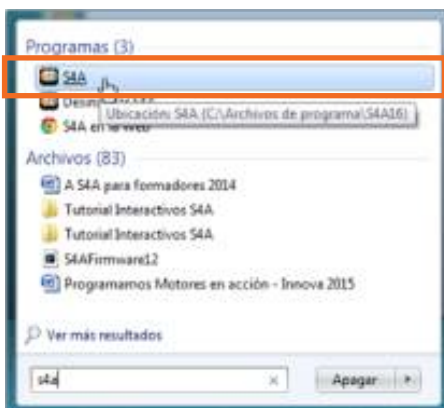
Programas (3)
S4A
Desin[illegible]
Ubicación: S4A (C:\Archivos de programa\S4A16)
S4A en la Web
Archivos (83)
A S4A para formadores 2014
Tutorial Interactivos S4A
Tutorial Interactivos S4A
S4AFirmware12
Programamos Motores en acción - Innova 2015
Ver más resultados
s4a
×
Apagar
▸